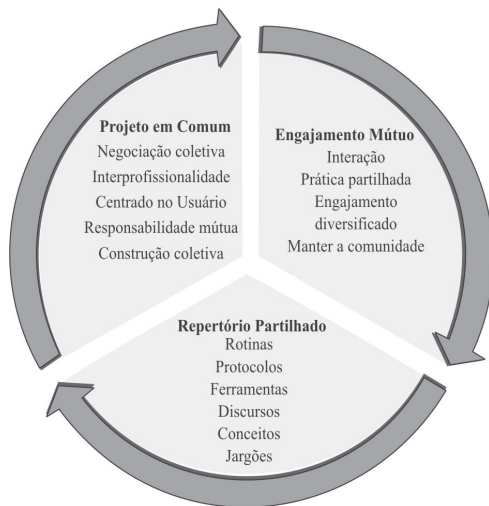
Projeto em Comum
Negociação coletiva
Interprofissionalidade
Centrado no Usuário
Responsabilidade mútua
Construção coletiva

Engajamento Mútuo
Interação
Prática partilhada
Engajamento diversificado
Manter a comunidade

Repertório Partilhado
Rotinas
Protocolos
Ferramentas
Discursos
Conceitos
Jargões